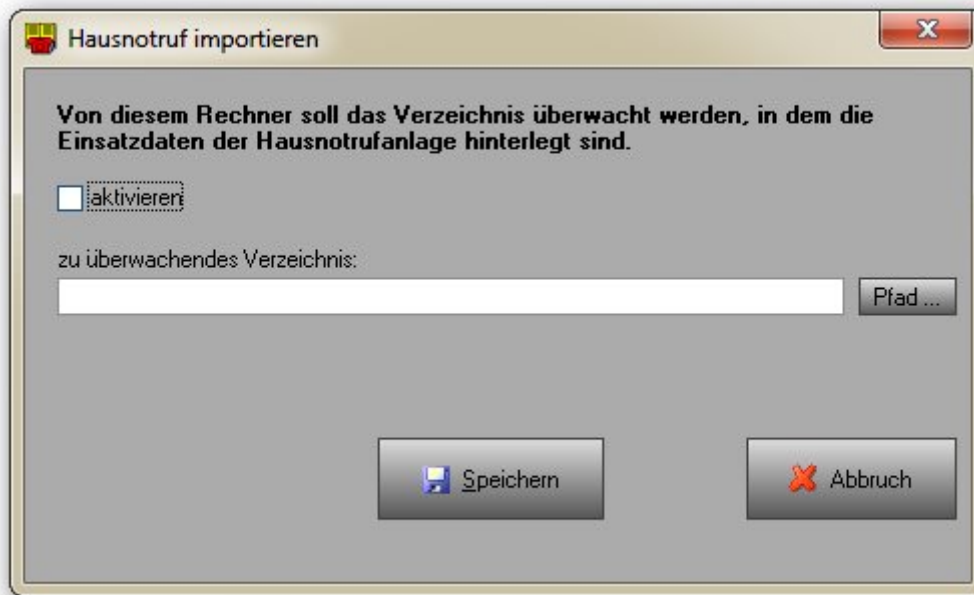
Hausnotruf importieren

Von diesem Rechner soll das Verzeichnis überwacht werden, in dem die Einsatzdaten der Hausnotrufanlage hinterlegt sind.

aktivieren

zu überwachendes Verzeichnis:

Pfad ...

Speichern

Abbruch